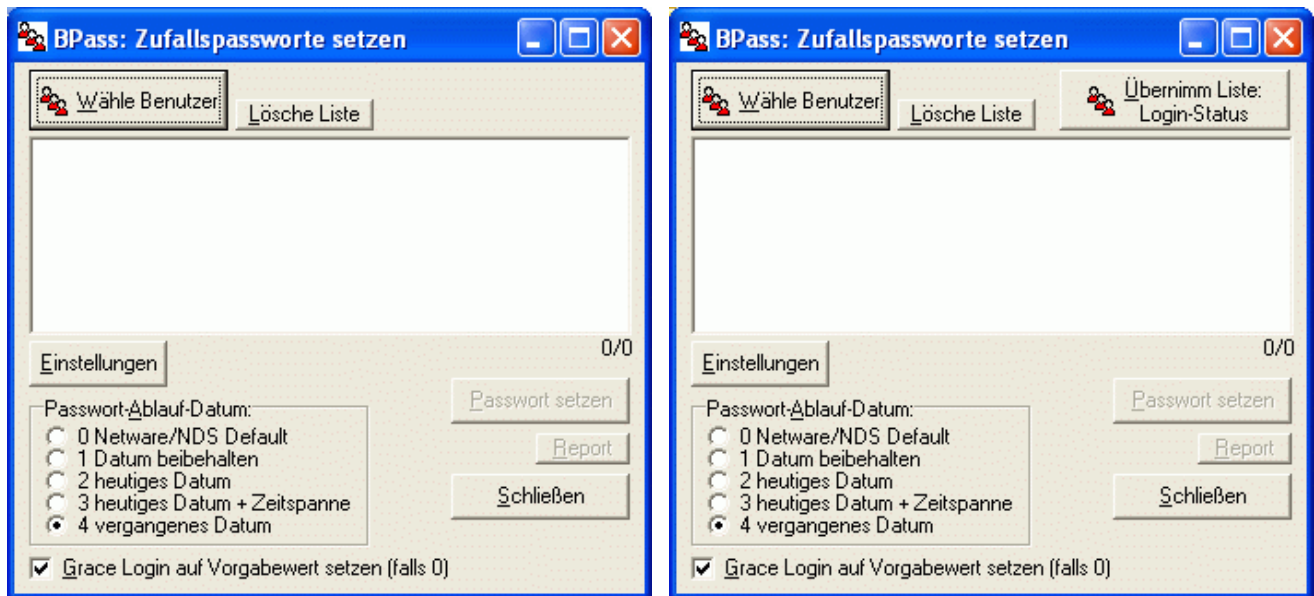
BPass: Zufallspassworte setzen

Wähle Benutzer

Lösche Liste

0/0

Einstellungen

Passwort setzen

Passwort-Ablauf-Datum:

0 Netware/NDS Default

1 Datum beibehalten

2 heutiges Datum

3 heutiges Datum + Zeitspanne

4 vergangenes Datum

Report

Schließen

Grace Login auf Vorgabewert setzen (falls 0)

BPass: Zufallspassworte setzen

Wähle Benutzer

Lösche Liste

Übernimm Liste: Login-Status

0/0

Einstellungen

Passwort setzen

Passwort-Ablauf-Datum:

0 Netware/NDS Default

1 Datum beibehalten

2 heutiges Datum

3 heutiges Datum + Zeitspanne

4 vergangenes Datum

Report

Schließen

Grace Login auf Vorgabewert setzen (falls 0)